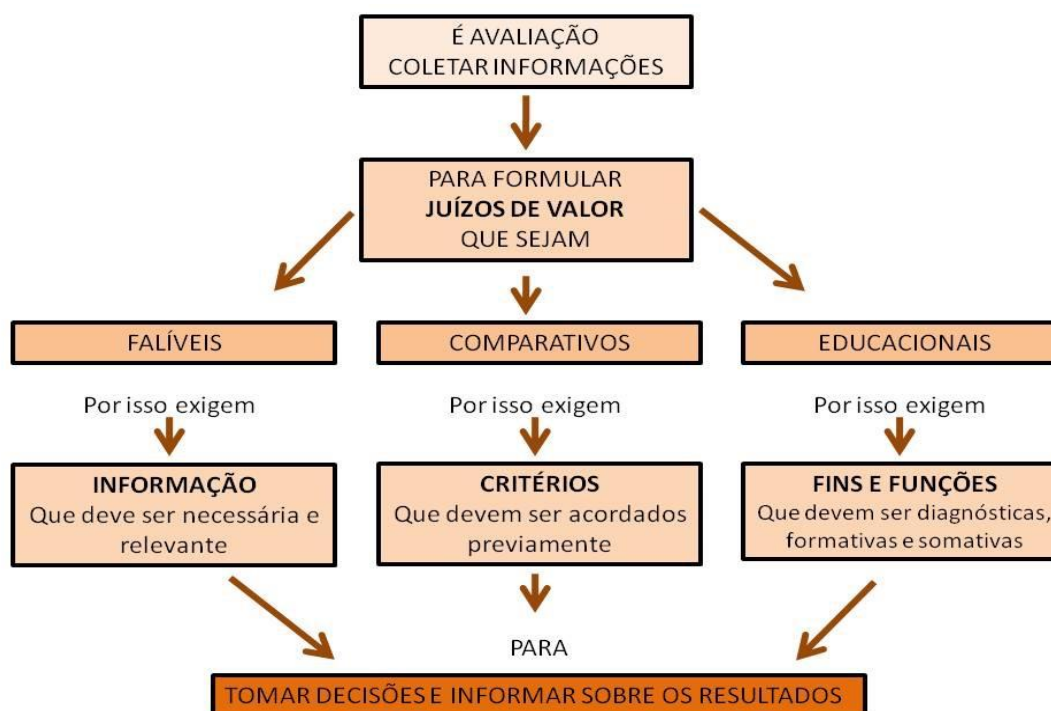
É AVALIAÇÃO
COLETAR INFORMAÇÕES

PARA FORMULAR
**JUÍZOS DE VALOR**
QUE SEJAM

FALÍVEIS

Por isso exigem

**INFORMAÇÃO**
Que deve ser necessária e relevante

COMPARATIVOS

Por isso exigem

**CRITÉRIOS**
Que devem ser acordados previamente

EDUCACIONAIS

Por isso exigem

**FINS E FUNÇÕES**
Que devem ser diagnósticas, formativas e somativas

PARA

TOMAR DECISÕES E INFORMAR SOBRE OS RESULTADOS